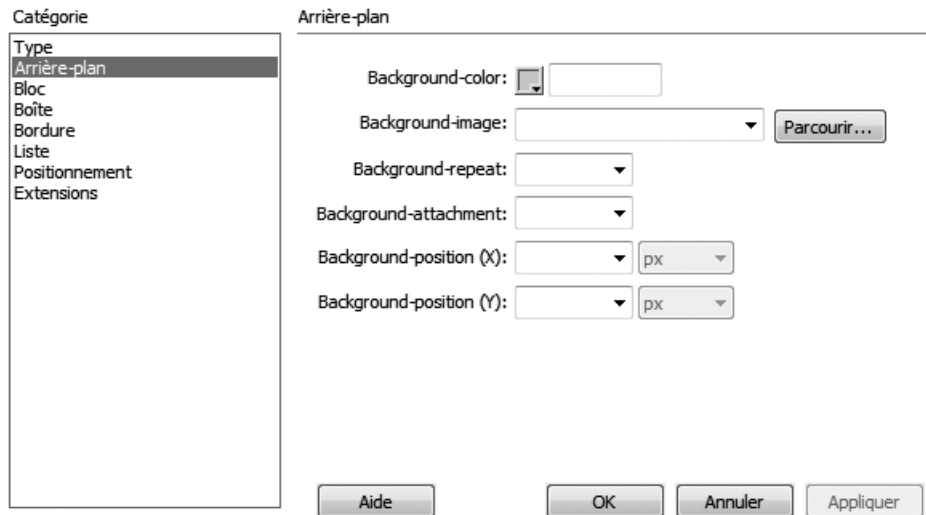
Catégorie

Type
Arrière-plan
Bloc
Boîte
Bordure
Liste
Positionnement
Extensions

Arrière-plan

Background-color:

Background-image:

Parcourir...

Background-repeat:

Background-attachment:

Background-position (X):

px

Background-position (Y):

px

Aide

OK

Annuler

Appliquer